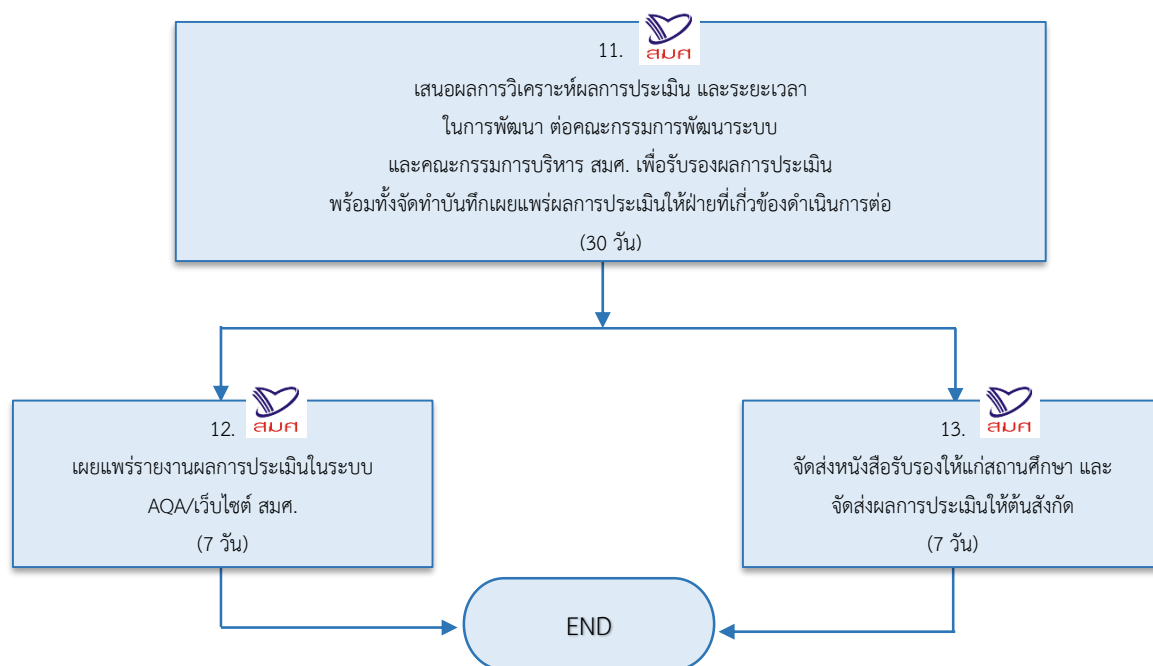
11. สมศ

เสนอผลการวิเคราะห์ผลการประเมิน และระยะเวลา ในการพัฒนา ต่อคณะกรรมการพัฒนาระบบ และคณะกรรมการบริหาร สมศ. เพื่อรับรองผลการประเมิน พร้อมทั้งจัดทำบันทึกเผยแพร่ผลการประเมินให้ฝ่ายที่เกี่ยวข้องดำเนินการต่อ

(30 วัน)

12. สมศ

เผยแพร่รายงานผลการประเมินในระบบ AQA/เว็บไซต์ สมศ.

(7 วัน)

13. สมศ

จัดส่งหนังสือรับรองให้แก่สถานศึกษา และ จัดส่งผลการประเมินให้ต้นสังกัด

(7 วัน)

END